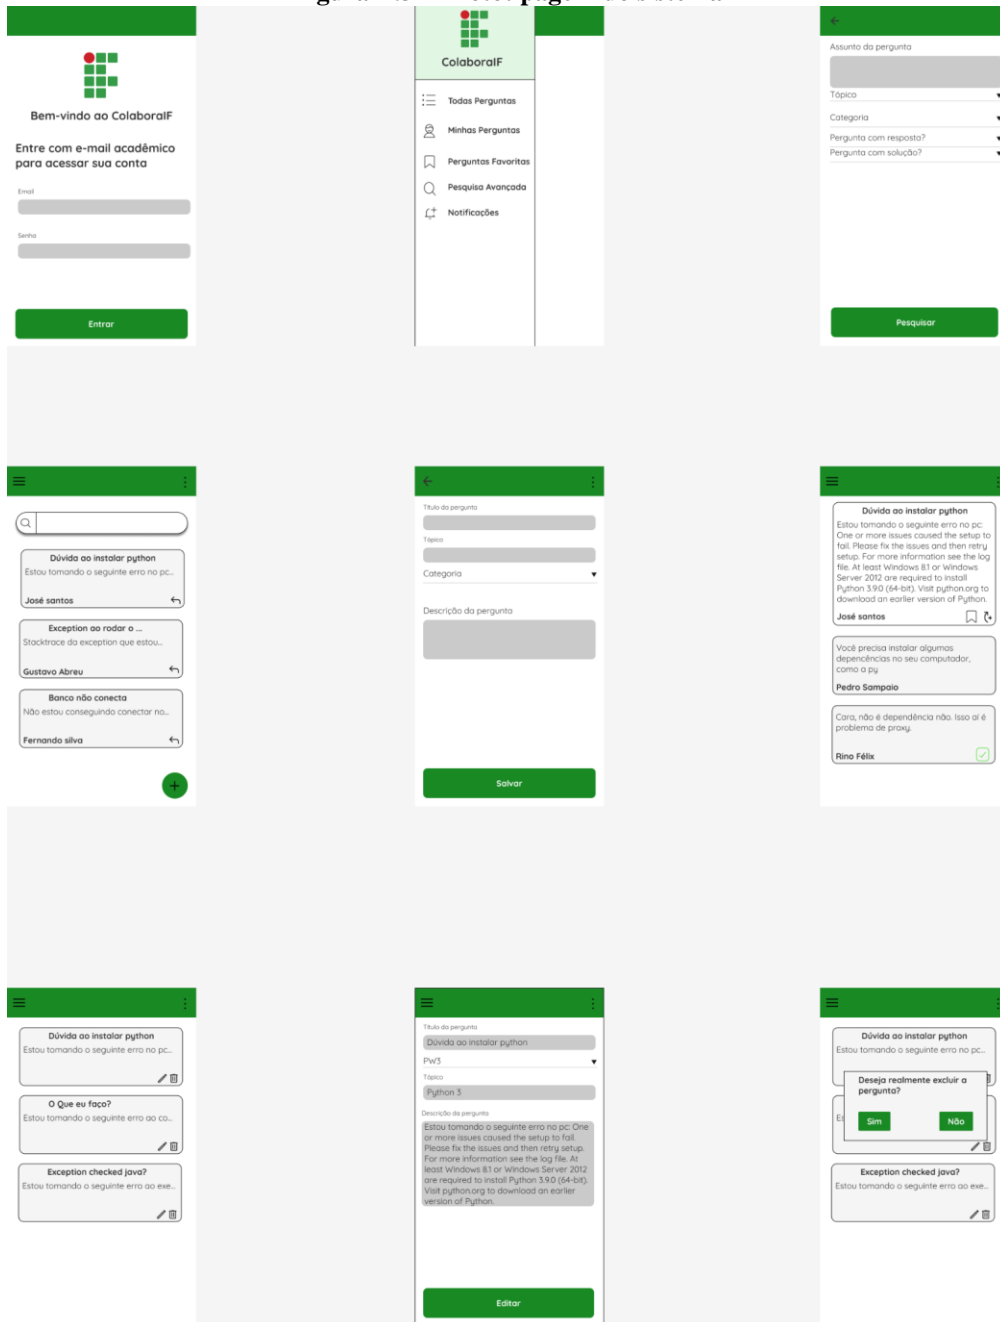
Bem-vindo ao ColaboralF

Entre com e-mail acadêmico para acessar sua conta

Email

Senha

Entrar

ColaboralF

Todas Perguntas

Minhas Perguntas

Perguntas Favoritas

Pesquisa Avançada

Notificações

Assunto da pergunta

Tópico

Categoria

Pergunta com resposta?

Pergunta com solução?

Pesquisar

Dúvida ao instalar python
Estou tomando o seguinte erro no pc...
José santos

Exception ao rodar o ...
Stacktrace da exception que estou...
Gustavo Abreu

Banco não conecta
Não estou conseguindo conectar no...
Fernando silva

Título da pergunta

Tópico

Categoria

Descrição da pergunta

Salvar

Dúvida ao instalar python
Estou tomando o seguinte erro no pc. One or more issues caused the setup to fail. Please fix the issues and then retry setup. For more information see the log file. At least Windows 8.1 or Windows Server 2012 are required to install Python 3.9.0 (64-bit). Visit python.org to download an earlier version of Python.
José santos

Você precisa instalar algumas depencências no seu computador, como o py
Pedro Sampaio

Cara, não é dependência não. Isso aí é problema de proxy.
Rino Félix

Dúvida ao instalar python
Estou tomando o seguinte erro no pc...

O Que eu faço?
Estou tomando o seguinte erro ao co...

Exception checked java?
Estou tomando o seguinte erro ao exe...

Título da pergunta
Dúvida ao instalar python
PW3
Tópico
Python 3
Descrição da pergunta
Estou tomando o seguinte erro no pc: One or more issues caused the setup to fail. Please fix the issues and then retry setup. For more information see the log file. At least Windows 8.1 or Windows Server 2012 are required to install Python 3.9.0 (64-bit). Visit python.org to download an earlier version of Python.

Editar

Dúvida ao instalar python
Estou tomando o seguinte erro no pc...

Deseja realmente excluir a pergunta?
Sim
Não

Exception checked java?
Estou tomando o seguinte erro ao exe...